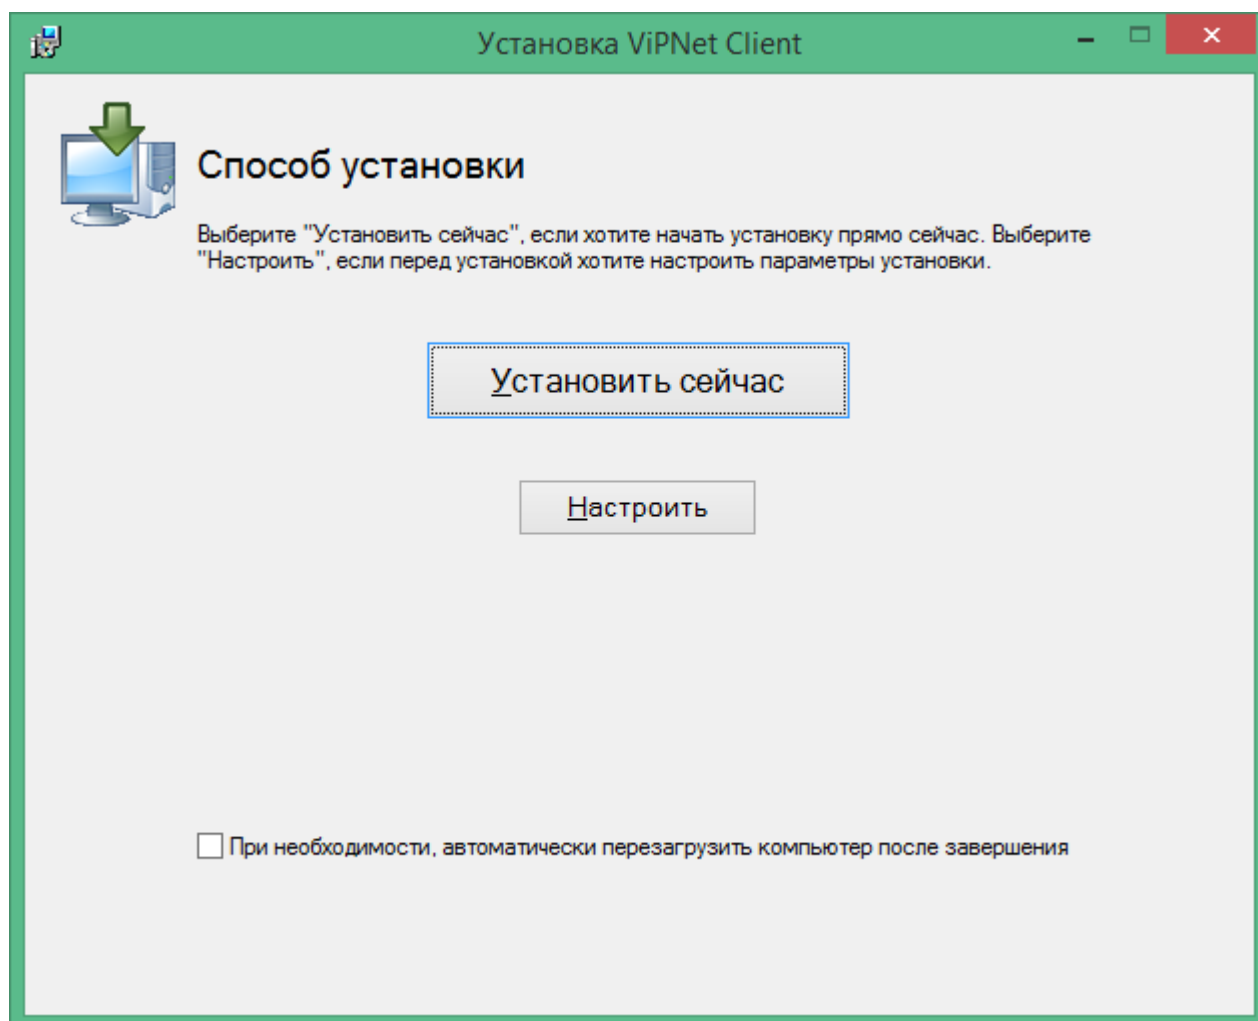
Установка ViPNet Client

Способ установки

Выберите "Установить сейчас", если хотите начать установку прямо сейчас. Выберите "Настроить", если перед установкой хотите настроить параметры установки.

Установить сейчас

Настроить

При необходимости, автоматически перезагрузить компьютер после завершения